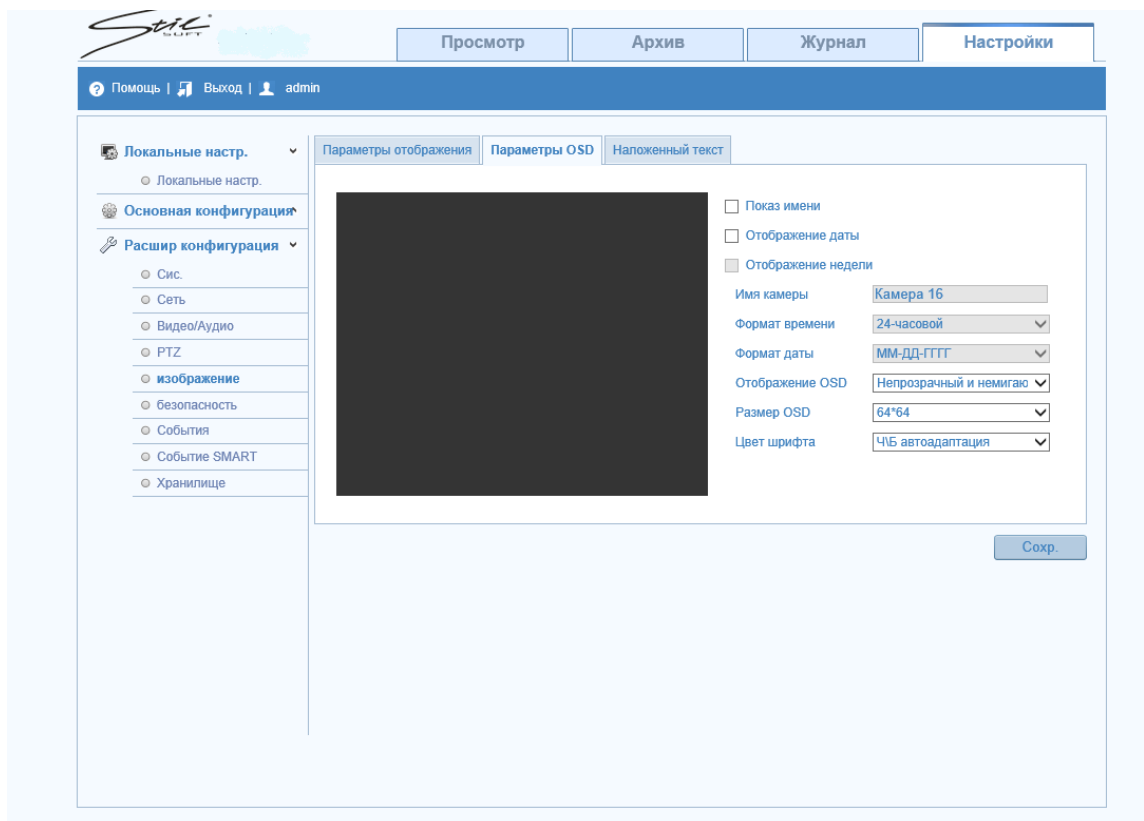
Stil SOFT

Просмотр | Архив | Журнал | Настройки

Помощь | Выход | admin

Локальные настр.
Локальные настр.
Основная конфигурация
Расшир конфигурация
Сис.
Сеть
Видео/Аудио
PTZ
изображение
безопасность
События
Событие SMART
Хранилище

Параметры отображения | Параметры OSD | Наложенный текст

Показ имени
Отображение даты
Отображение недели
Имя камеры Камера 16
Формат времени 24-часовой
Формат даты ММ-ДД-ГГГГ
Отображение OSD Непрозрачный и немигаю
Размер OSD 64*64
Цвет шрифта Ч\Б автоадаптация

Сохр.